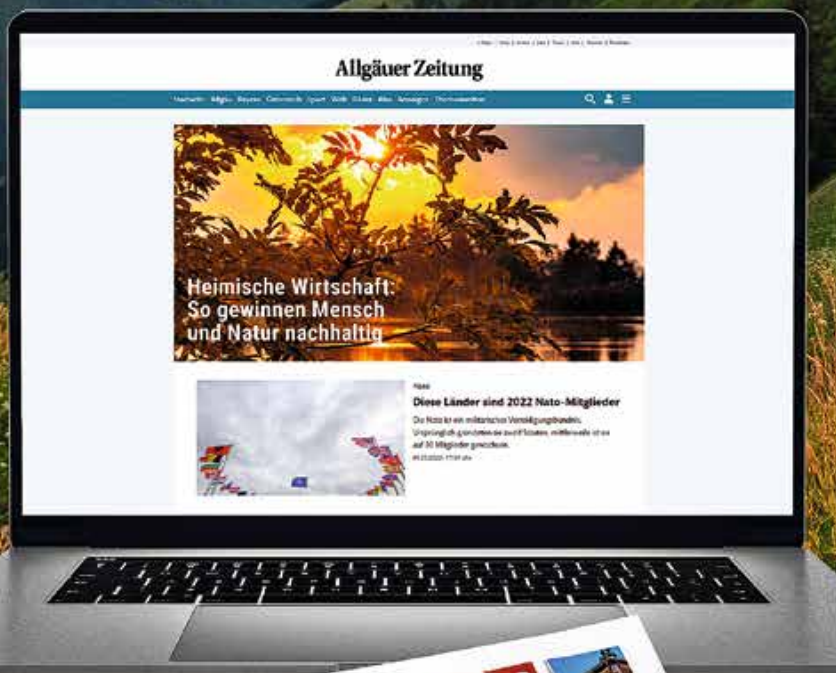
Allgäuer Zeitung

Nachrichten Allgäu Bayern Gemeinde Sport Welt Kultur Abo Anzeigen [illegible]

Heimische Wirtschaft: So gewinnen Mensch und Natur nachhaltig

Nato

Diese Länder sind 2022 Nato-Mitglieder

Die Nato ist ein militärisches Verteidigungsbündnis. Ursprünglich gründeten sie zwölf Staaten, mittlerweile ist es auf 30 Mitglieder gewachsen.

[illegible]